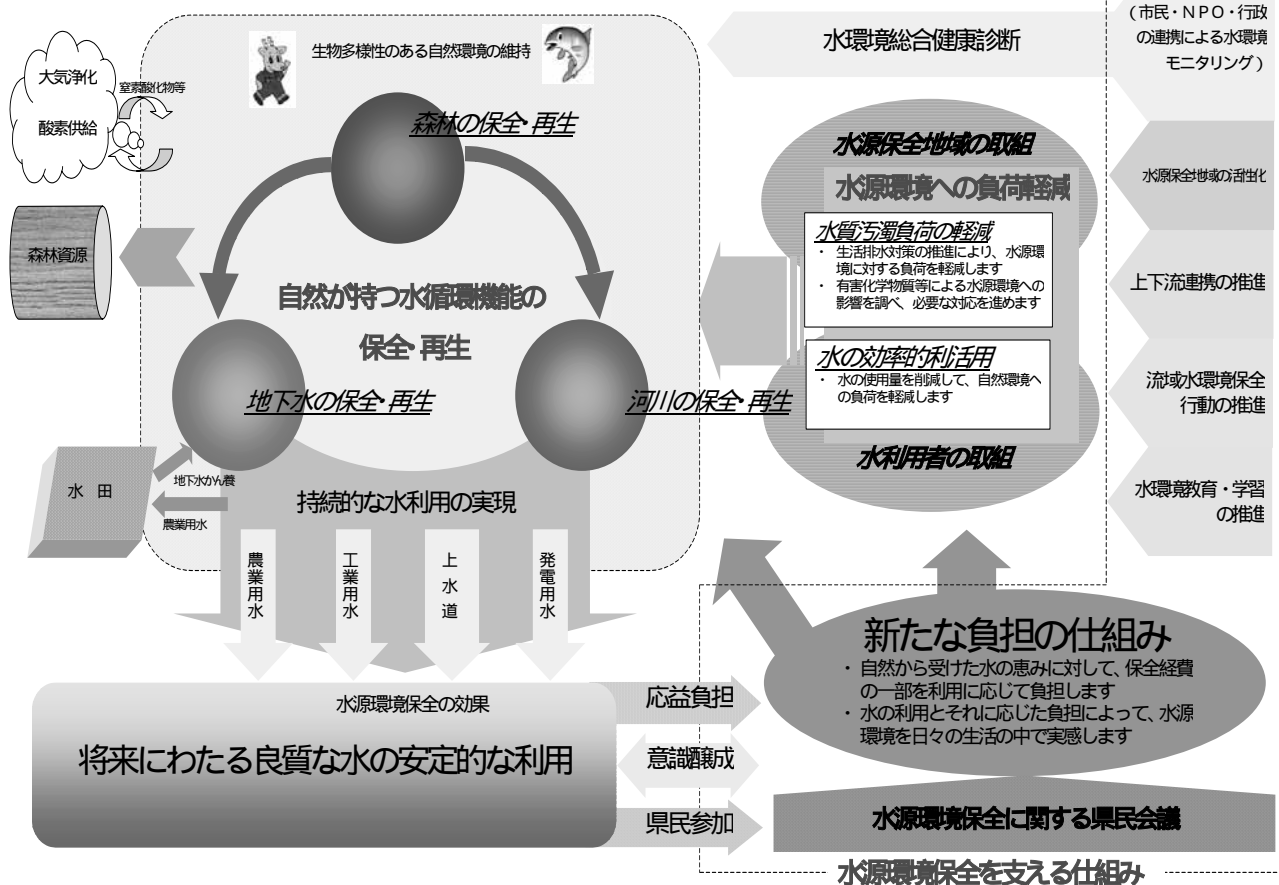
生物多様性のある自然環境の維持

大気浄化

窒素酸化物等

酸素供給

森林資源

森林の保全・再生

自然が持つ水循環機能の

保全・再生

地下水の保全・再生

河川の保全・再生

水　田

地下水かん養

農業用水

持続的な水利用の実現

農業用水

工業用水

上水道

発電用水

水源環境保全の効果

将来にわたる良質な水の安定的な利用

応益負担

意識醸成

県民参加

水環境総合健康診断

（市民・NPO・行政の連携による水環境モニタリング）

水源保全地域の取組

水源環境への負荷軽減

水質汚濁負荷の軽減

・ 生活排水対策の推進により、水源環境に対する負荷を軽減します

・ 有害化学物質等による水源環境への影響を調べ、必要な対応を進めます

水の効率的利活用

・ 水の使用量を削減して、自然環境への負荷を軽減します

水利用者の取組

水源保全地域の活性化

上下流連携の推進

流域水環境保全行動の推進

水環境教育・学習の推進

新たな負担の仕組み

・ 自然から受けた水の恵みに対して、保全経費の一部を利用に応じて負担します

・ 水の利用とそれに応じた負担によって、水源環境を日々の生活の中で実感します

水源環境保全に関する県民会議

水源環境保全を支える仕組み